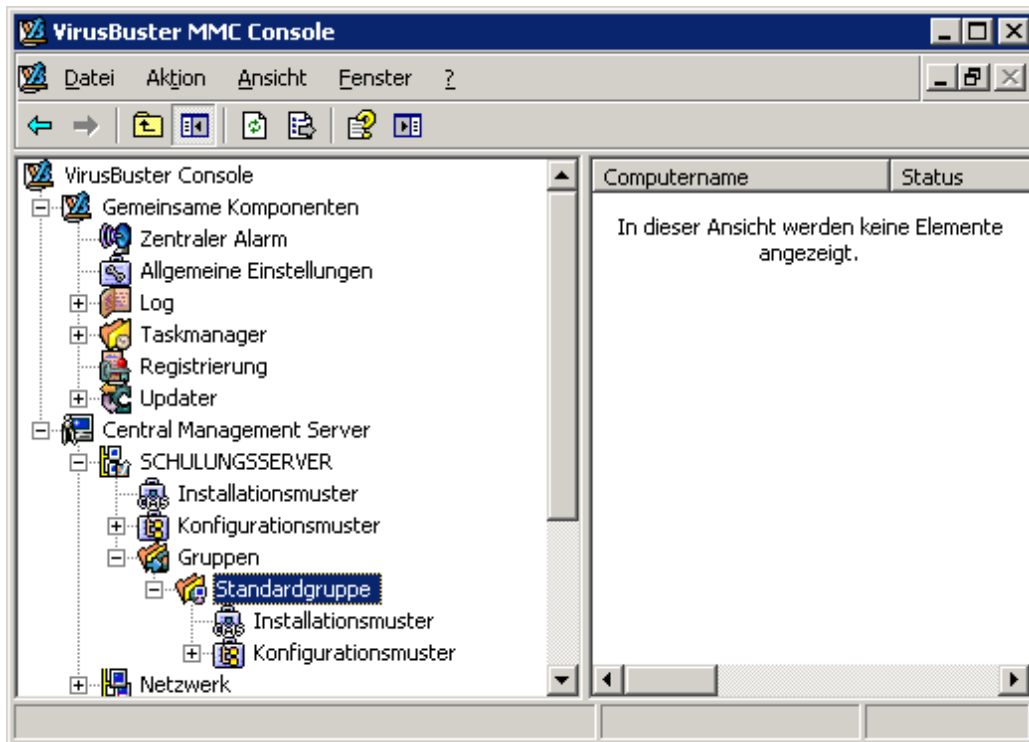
VirusBuster MMC Console

Datei Aktion Ansicht Fenster ?

VirusBuster Console
Gemeinsame Komponenten
Zentraler Alarm
Allgemeine Einstellungen
Log
Taskmanager
Registrierung
Updater
Central Management Server
SCHULUNGSSERVER
Installationsmuster
Konfigurationsmuster
Gruppen
Standardgruppe
Installationsmuster
Konfigurationsmuster
Netzwerk

| Computername | Status |
|---|---|

In dieser Ansicht werden keine Elemente angezeigt.